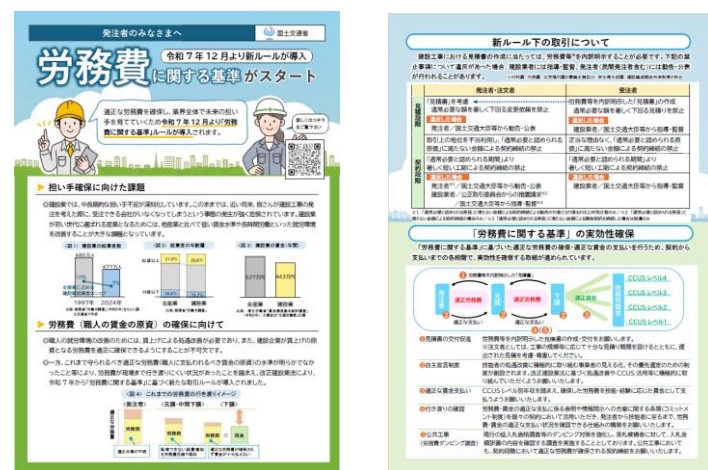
発注者のみなさまへ

国土交通省

令和７年12月より新ルールが導入

労務費に関する基準がスタート

適正な労務費を確保し、業界全体で未来の担い手を育てていくため令和７年12月より「労務費に関する基準」ルールが導入されます。

詳しくはコチラをご覧下さい

▶ 担い手確保に向けた課題

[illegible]

（図１）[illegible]
（図２）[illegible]
（図３）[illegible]

1997年
2024年

▶ 労務費（職人の賃金の原資）の確保に向けて

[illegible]

（図４）これまでの労務費の取引のイメージ

新ルール下の取引について

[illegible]

| | 発注者・注文者 | 受注者 |
|---|---|---|
| 見積段階 | 「見積書」を考慮 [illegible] | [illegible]「見積書」の作成 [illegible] |
| 契約段階 | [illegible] | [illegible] |

「労務費に関する基準」の実効性確保

「労務費に関する基準」に基づいた適正な労務費の確保・適正な賃金の支払いを行うため、契約から支払いまでの各段階で、実効性を確保する取組が進められています。

CCUSレベル4
CCUSレベル3
CCUSレベル2
CCUSレベル1

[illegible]